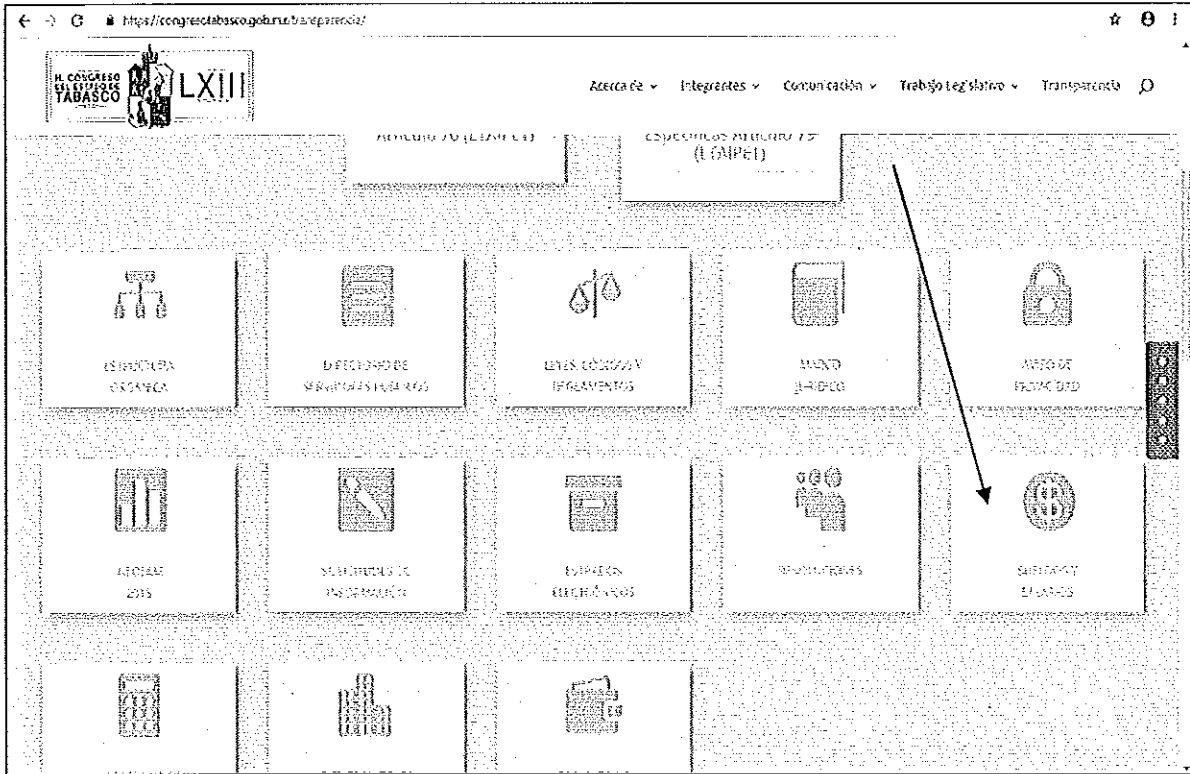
https://congresotabasco.gob.mx/transparencia/

H. CONGRESO DEL ESTADO DE TABASCO LXIII

Acerca de ∨ Integrantes ∨ Comunicación ∨ Trabajo Legislativo ∨ Transparencia

Artículo 76 (LTAIPET)

Específicas Artículo 79 (LTAIPET)

ESTRUCTURA ORGÁNICA

DIRECTORIO DE SERVIDORES PÚBLICOS

LEYES, CÓDIGOS Y REGLAMENTOS

MARCO JURÍDICO

AVISO DE PRIVACIDAD

ARCHIVO 2018

SOLICITUDES DE INFORMACIÓN

ESTRADOS ELECTRÓNICOS

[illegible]

SUELDOS Y SALARIOS